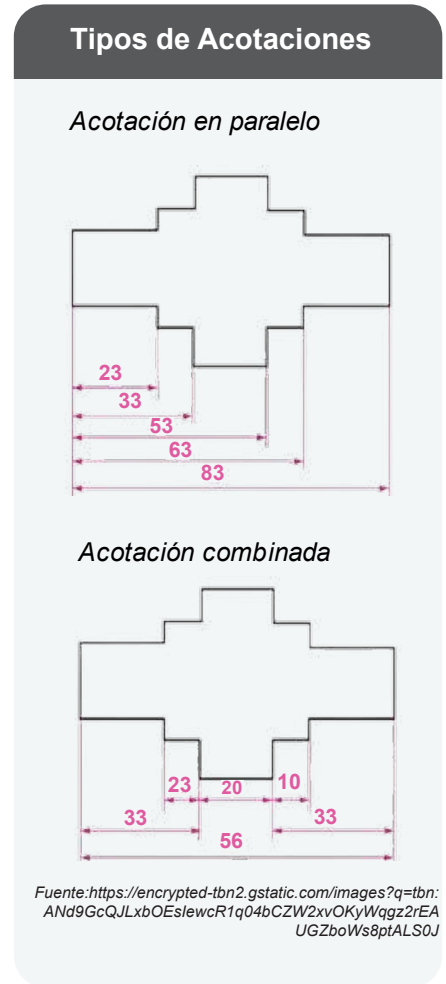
Tipos de Acotaciones

Acotación en paralelo

23
33
53
63
83

Acotación combinada

23
20
10
33
33
56

Fuente:https://encrypted-tbn2.gstatic.com/images?q=tbn:ANd9GcQJLxbOEslewcR1q04bCZW2xvOKyWqgz2rEAUGZboWs8ptALS0J